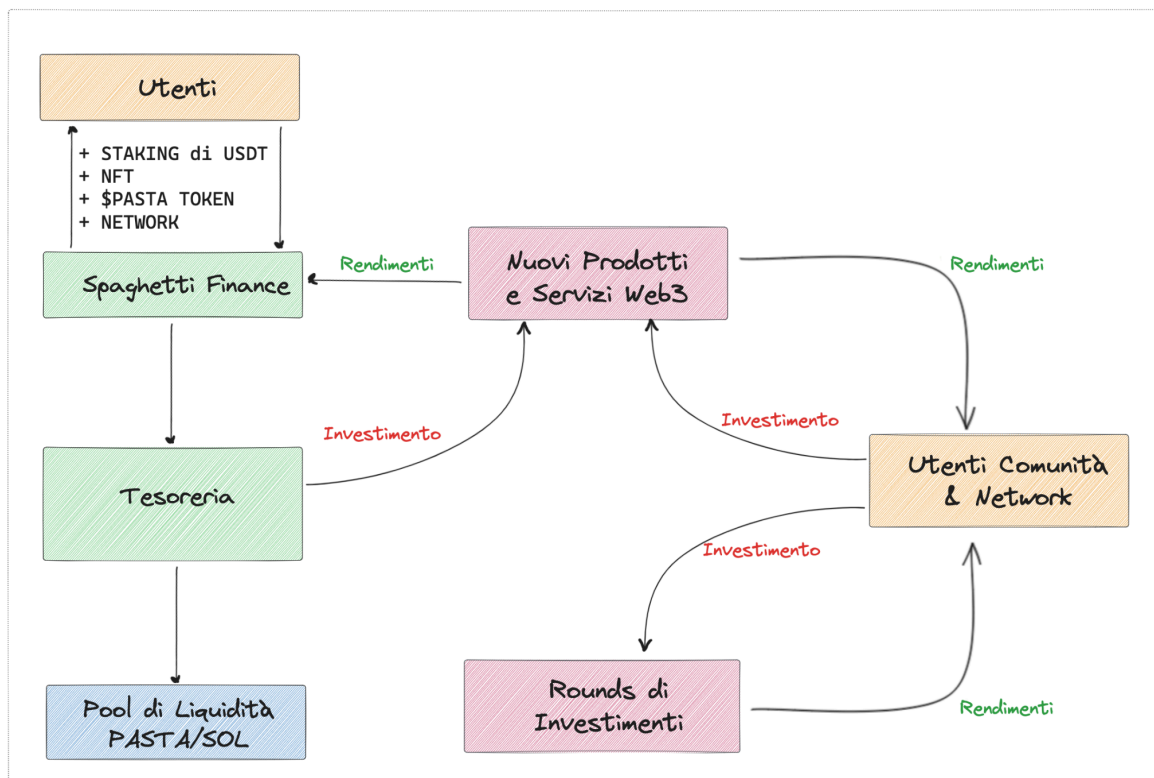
Utenti

+ STAKING di USDT
+ NFT
+ $PASTA TOKEN
+ NETWORK

Spaghetti Finance

Rendimenti

Nuovi Prodotti e Servizi Web3

Rendimenti

Investimento

Investimento

Tesoreria

Utenti Comunità & Network

Investimento

Pool di Liquidità PASTA/SOL

Rounds di Investimenti

Rendimenti